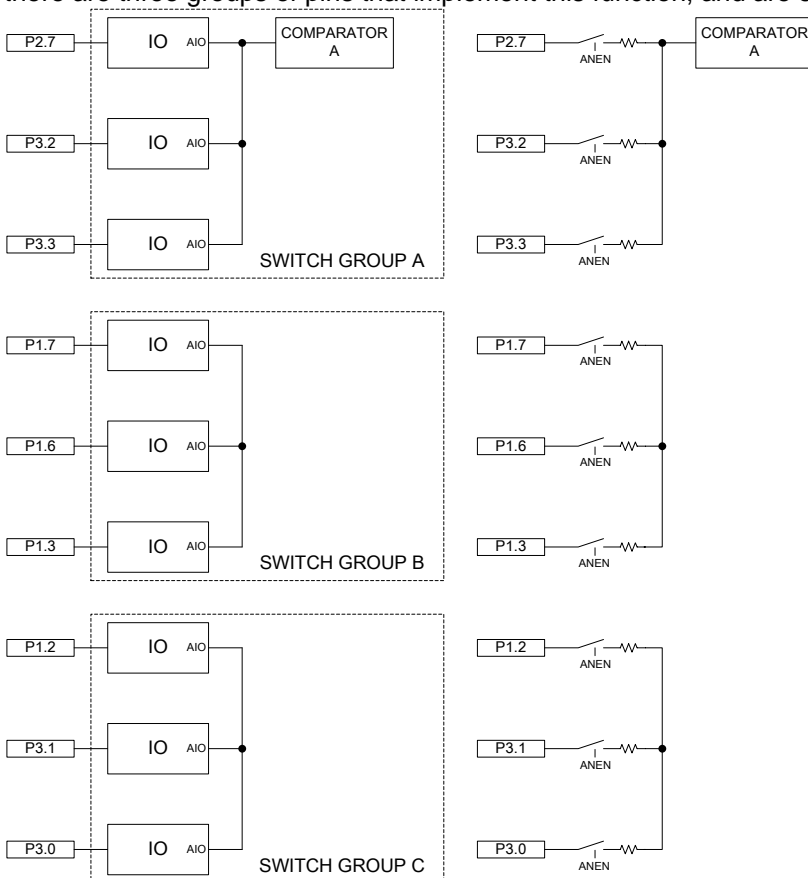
there are three groups of pins that implement this function, and are s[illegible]

P2.7
IO AIO
COMPARATOR A
P3.2
IO AIO
P3.3
IO AIO
SWITCH GROUP A

P2.7
ANEN
COMPARATOR A
P3.2
ANEN
P3.3
ANEN

P1.7
IO AIO
P1.6
IO AIO
P1.3
IO AIO
SWITCH GROUP B

P1.7
ANEN
P1.6
ANEN
P1.3
ANEN

P1.2
IO AIO
P3.1
IO AIO
P3.0
IO AIO
SWITCH GROUP C

P1.2
ANEN
P3.1
ANEN
P3.0
ANEN